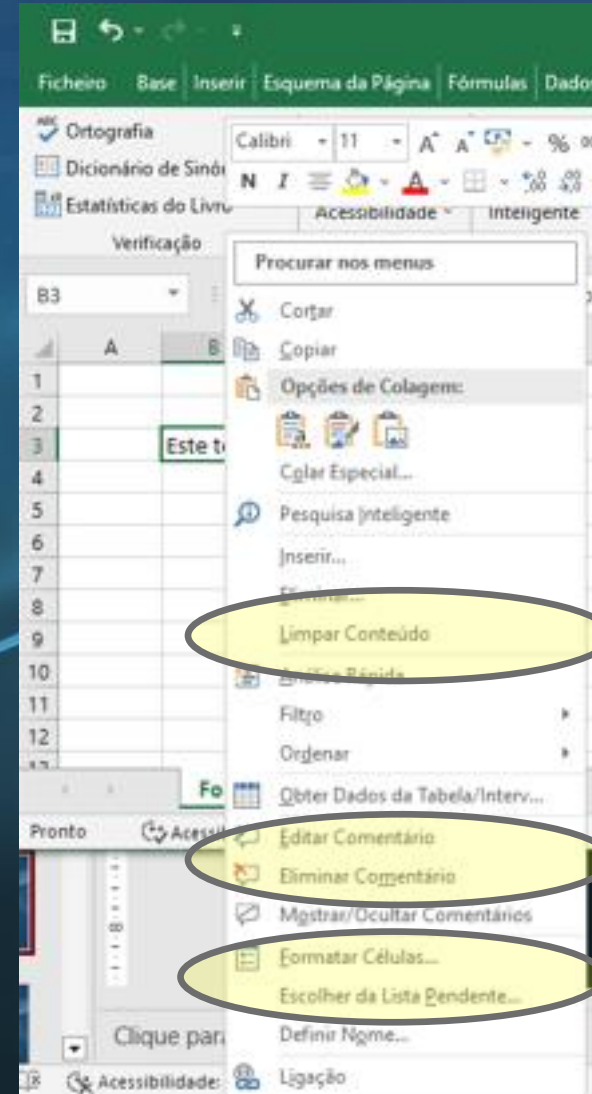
Ficheiro Base Inserir Esquema da Página Fórmulas Dados

Ortografia
Dicionário de Sinó
Estatísticas do Livro
Verificação

Calibri 11 A A % 
N I A
Acessibilidade Inteligente

B3
A B
1
2
3 Este t
4
5
6
7
8
9
10
11
12

Fo
Pronto Acess

Procurar nos menus
Cortar
Copiar
Opções de Colagem:
Colar Especial...
Pesquisa Inteligente
Inserir...
Eliminar...
Limpar Conteúdo
Análise Rápida
Filtro
Ordenar
Obter Dados da Tabela/Interv...
Editar Comentário
Eliminar Comentário
Mostrar/Ocultar Comentários
Formatar Células...
Escolher da Lista Pendente...
Definir Nome...
Ligação

Clique para
Acessibilidade: